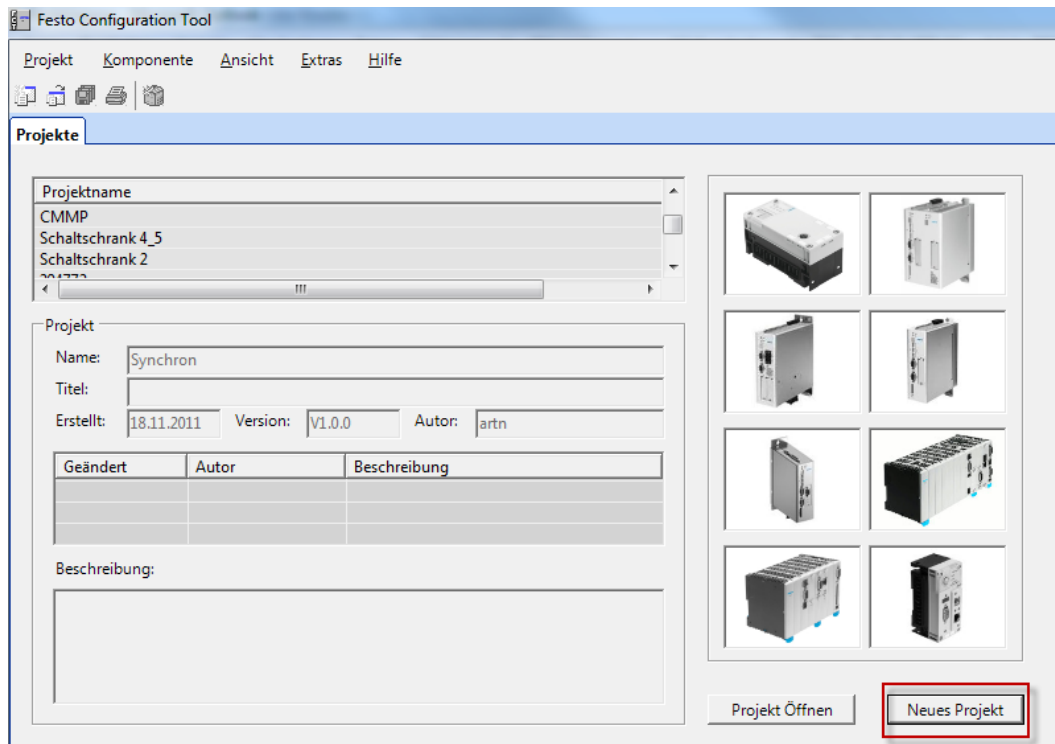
Festo Configuration Tool

Projekt Komponente Ansicht Extras Hilfe

Projekte

| Projektname |
|---|
| CMMP |
| Schaltschrank 4_5 |
| Schaltschrank 2 |
| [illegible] |

Projekt

Name: Synchron

Titel:

Erstellt: 18.11.2011 Version: V1.0.0 Autor: artn

| Geändert | Autor | Beschreibung |
|---|---|---|
| | | |
| | | |
| | | |

Beschreibung:

Projekt Öffnen

Neues Projekt